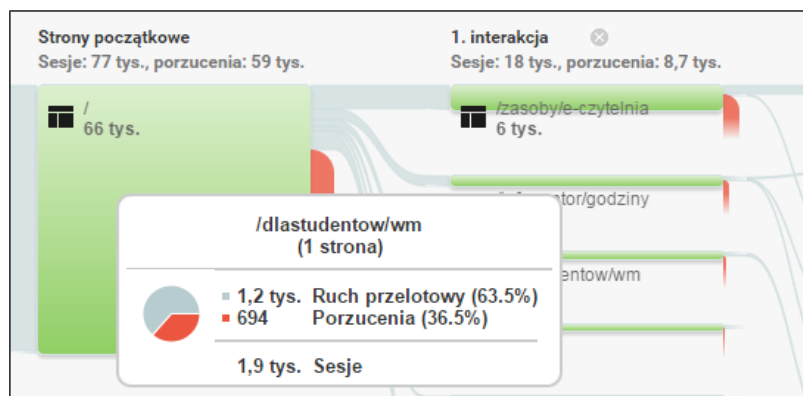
Strony początkowe
Sesje: 77 tys., porzucenia: 59 tys.

1. interakcja
Sesje: 18 tys., porzucenia: 8,7 tys.

/
66 tys.

/zasoby/e-czytelnia
6 tys.

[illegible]tor/godziny

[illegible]entow/wm

/dlastudentow/wm
(1 strona)

1,2 tys. Ruch przelotowy (63.5%)
694 Porzucenia (36.5%)

1,9 tys. Sesje